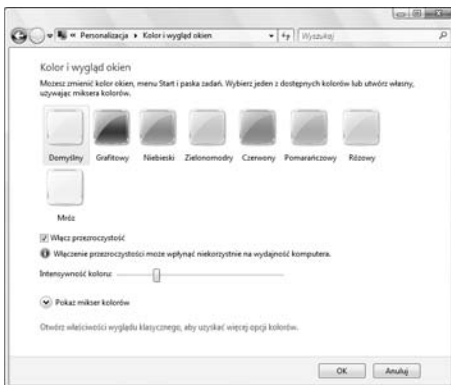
« Personalizacja ▸ Kolor i wygląd okien

Wyszukaj

Kolor i wygląd okien

Możesz zmienić kolor okien, menu Start i paska zadań. Wybierz jeden z dostępnych kolorów lub utwórz własny, używając miksera kolorów.

Domyślny Grafitowy Niebieski Zielonomodry Czerwony Pomarańczowy Różowy

Mróz

Włącz przezroczystość

Włączenie przezroczystości może wpłynąć niekorzystnie na wydajność komputera.

Intensywność koloru:

Pokaż mikser kolorów

Otwórz właściwości wyglądu klasycznego, aby uzyskać więcej opcji kolorów.

OK Anuluj